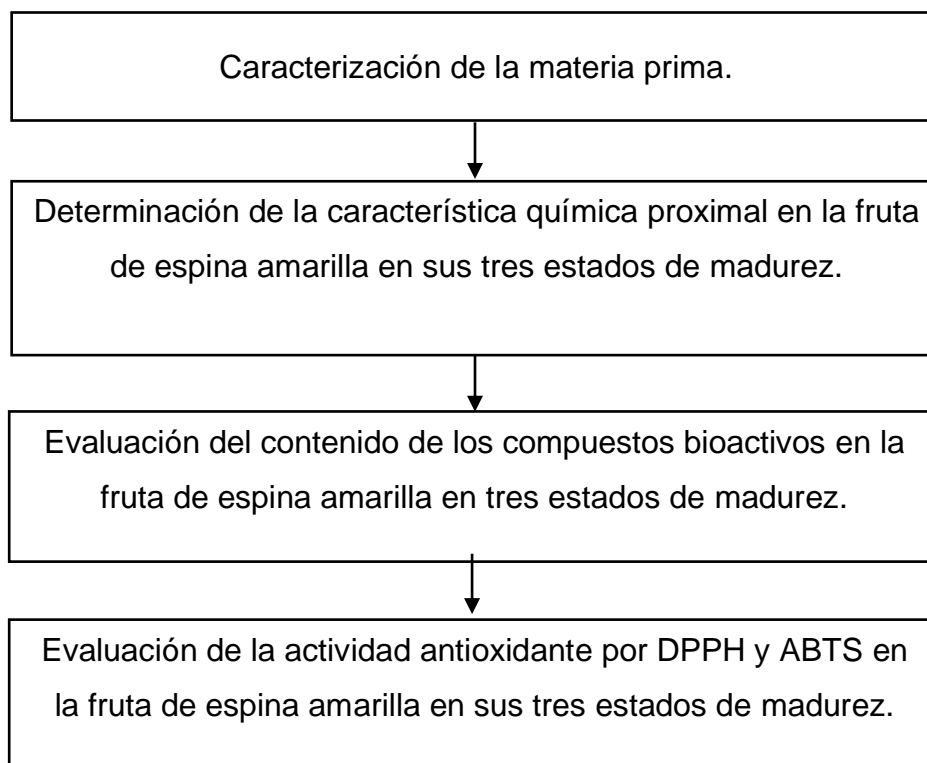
Caracterización de la materia prima.

Determinación de la característica química proximal en la fruta de espina amarilla en sus tres estados de madurez.

Evaluación del contenido de los compuestos bioactivos en la fruta de espina amarilla en tres estados de madurez.

Evaluación de la actividad antioxidante por DPPH y ABTS en la fruta de espina amarilla en sus tres estados de madurez.